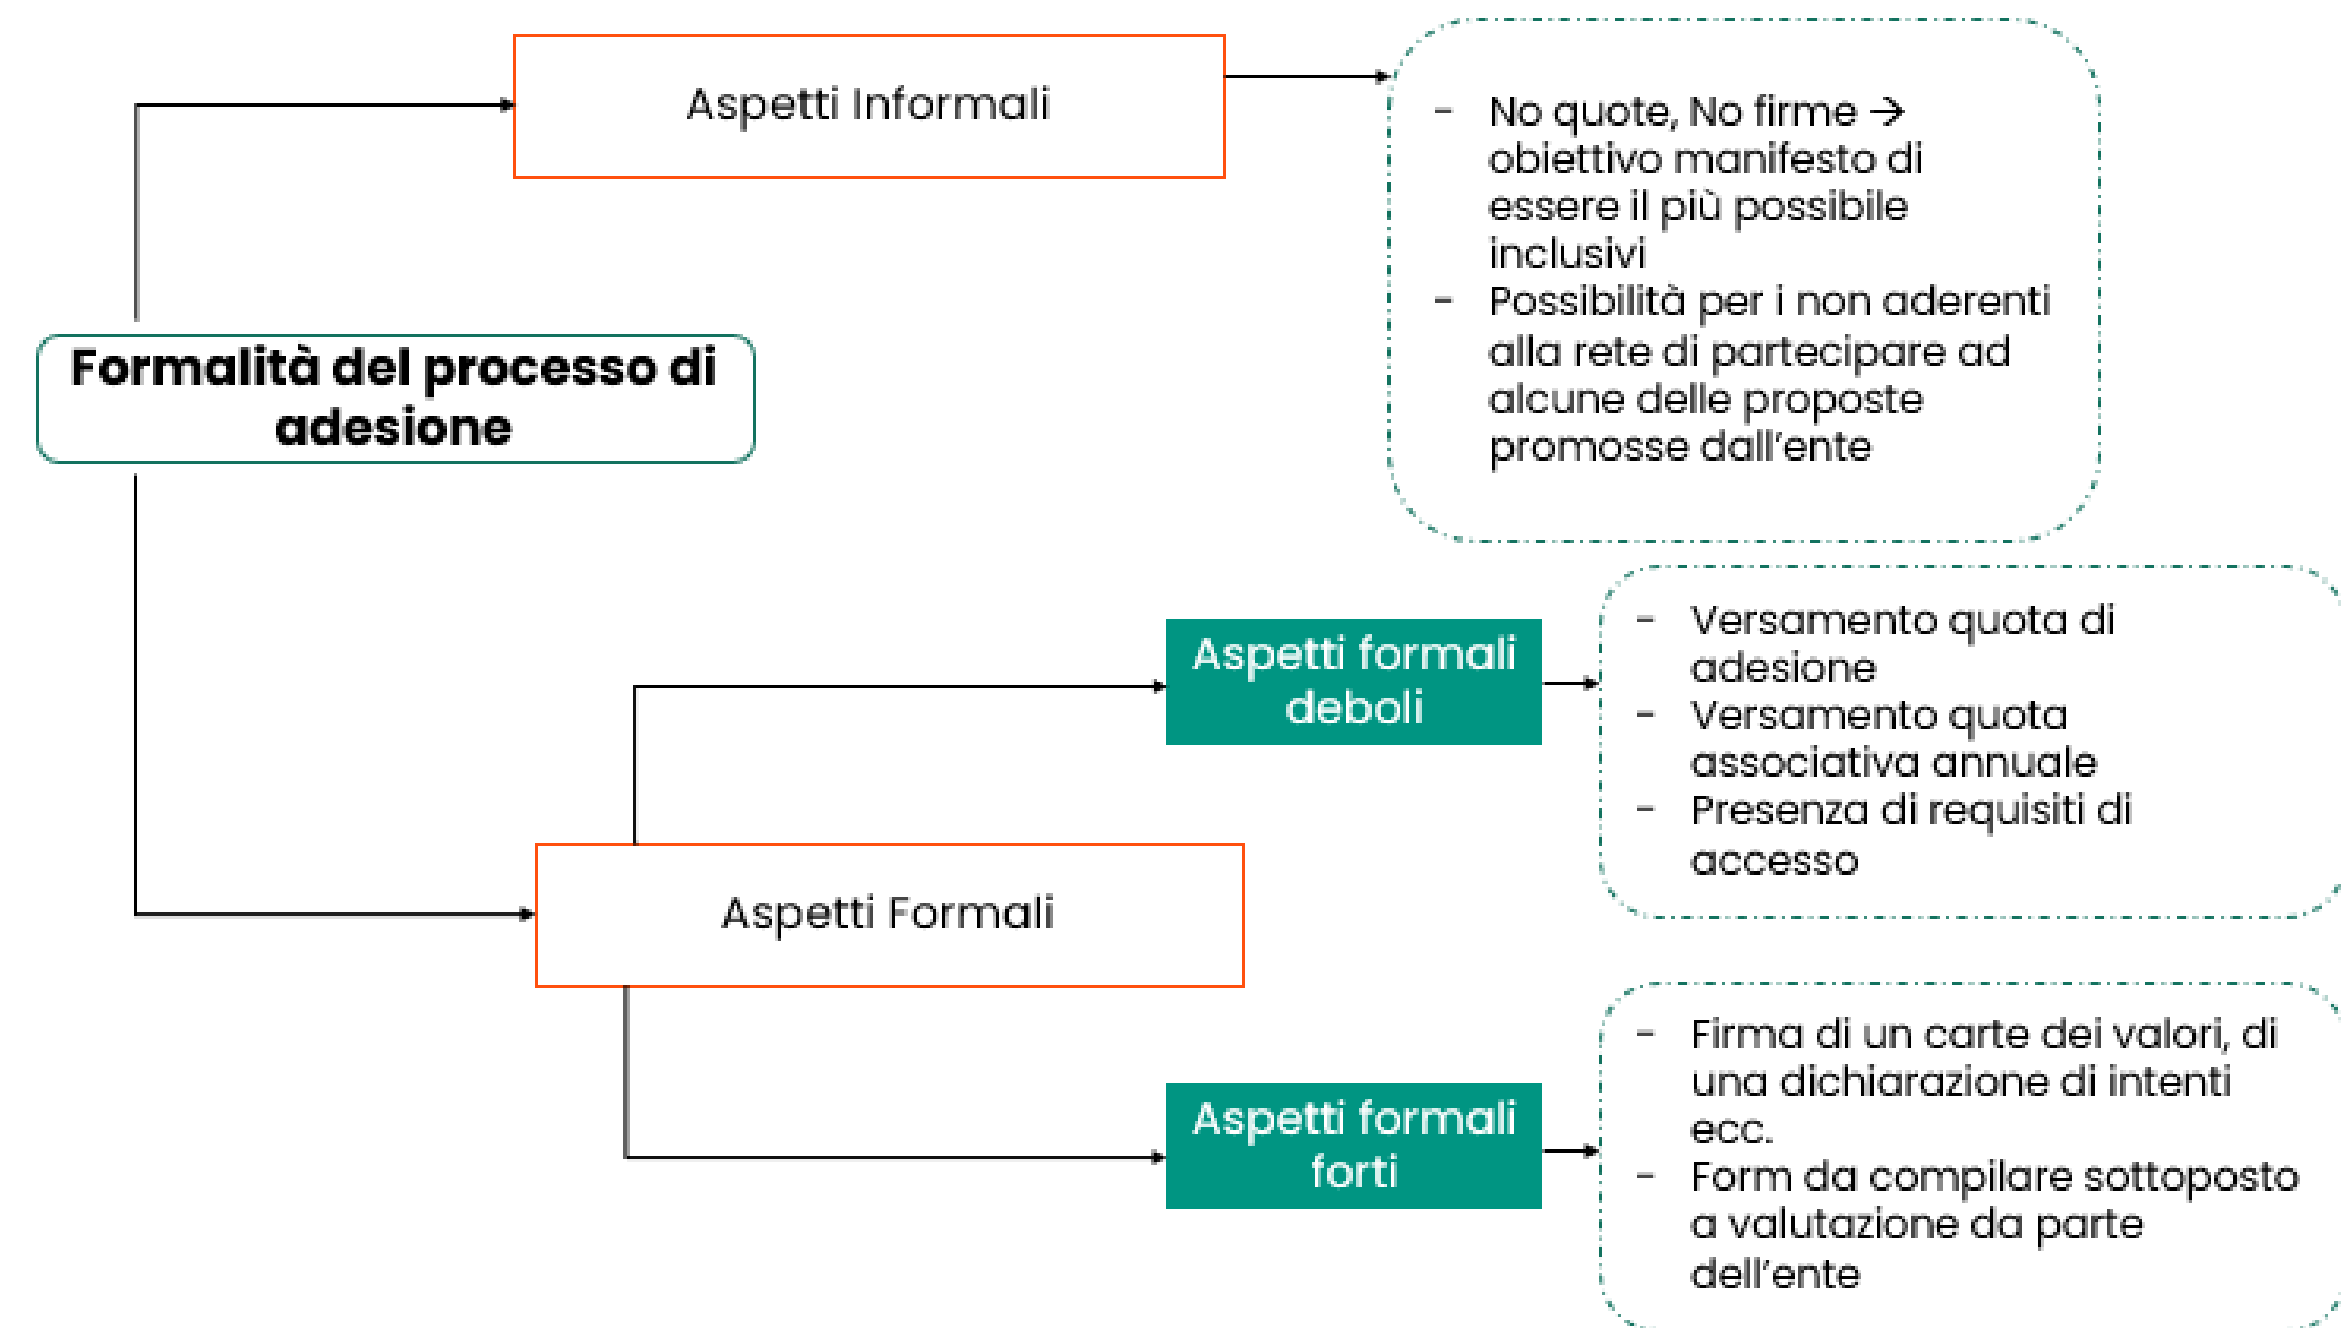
Formalità del processo di adesione

Aspetti Informali

- No quote, No firme → obiettivo manifesto di essere il più possibile inclusivi
- Possibilità per i non aderenti alla rete di partecipare ad alcune delle proposte promosse dall'ente

Aspetti Formali

Aspetti formali deboli

- Versamento quota di adesione
- Versamento quota associativa annuale
- Presenza di requisiti di accesso

Aspetti formali forti

- Firma di un carte dei valori, di una dichiarazione di intenti ecc.
- Form da compilare sottoposto a valutazione da parte dell'ente